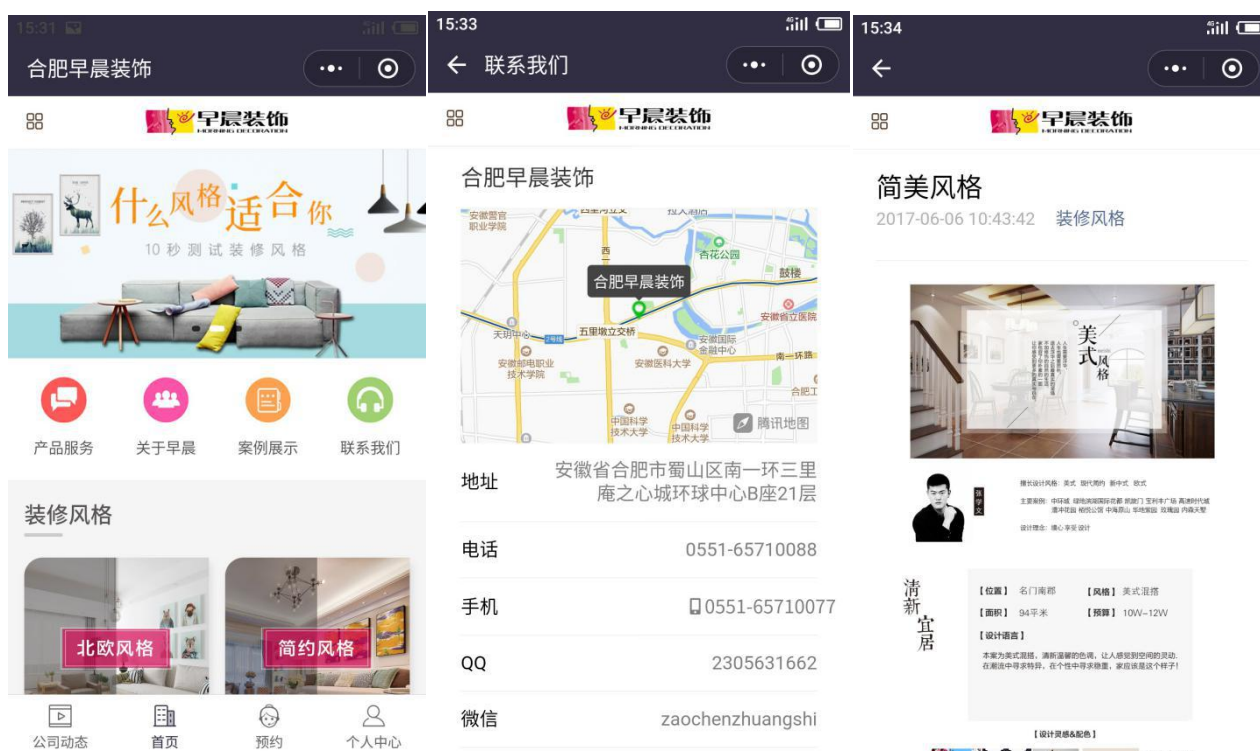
15:31

合肥早晨装饰

早晨装饰
MORNING DECORATION

什么风格适合你
10秒测试装修风格

产品服务
关于早晨
案例展示
联系我们

装修风格

北欧风格
简约风格

公司动态
首页
预约
个人中心

15:33

联系我们

早晨装饰
MORNING DECORATION

合肥早晨装饰

安徽警官职业学院
杏花公园
鼓楼
合肥早晨装饰
安徽省立医院
天明中心
五里墩立交桥
安徽国际金融中心
安徽邮电职业技术学院
安徽医科大学
南一环路
合肥工
中国科学技术大学
中国科学技术大学
腾讯地图

地址
安徽省合肥市蜀山区南一环三里庵之心城环球中心B座21层

电话
0551-65710088

手机
0551-65710077

QQ
2305631662

微信
zaochenzhuangshi

15:34

早晨装饰
MORNING DECORATION

简美风格
2017-06-06 10:43:42 装修风格

美式风格

清新宜居

【位置】 名门南郡 【风格】 美式混搭
【面积】 94平米 【预算】 10W~12W
【设计语言】
本案为美式混搭，清新淡雅的色调，让人感觉到空间的灵动。在潮流中寻求特异，在个性中寻求稳重，家应该是这个样子！

【设计灵感&配色】